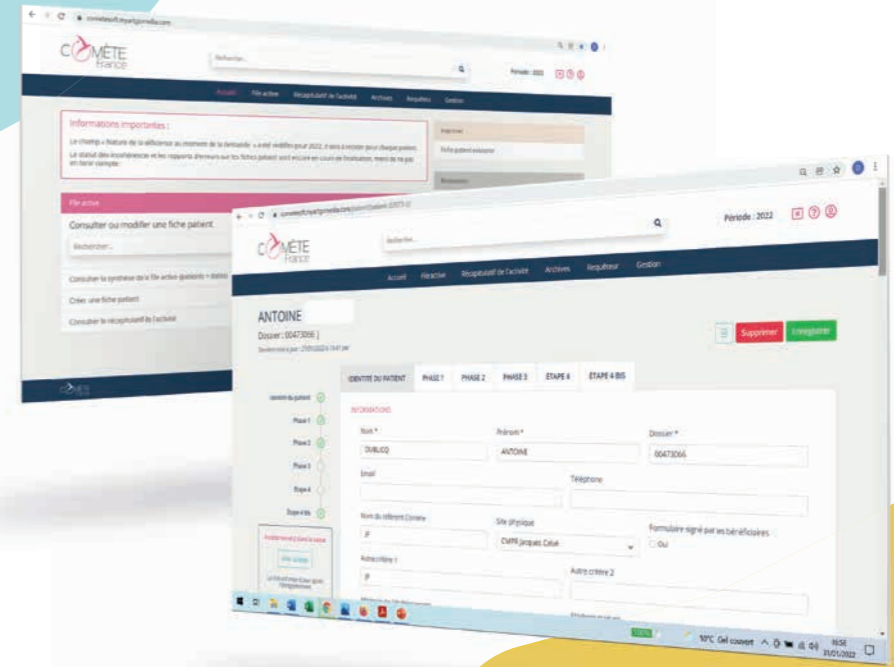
COMÈTE France

Rechercher...

Période : 2022

Accueil File active Récapitulatif de l'activité Archives Requêteur Gestion

Informations importantes :

Le champ « Nature de la déficience au moment de la demande » a été modifié pour 2022, il sera à revoir pour chaque patient.

Le statut des incohérences et les rapports d'erreurs sur les fiches patient sont encore en cours de finalisation, merci de ne pas en tenir compte.

File active

Consulter ou modifier une fiche patient

Rechercher...

Consulter la synthèse de la file active (patients + dates)

Créer une fiche patient

Consulter le récapitulatif de l'activité

COMÈTE France

Rechercher...

Période : 2022

Accueil File active Récapitulatif de l'activité Archives Requêteur Gestion

ANTOINE

Dossier : 00473066 |

Supprimer Enregistrer

IDENTITÉ DU PATIENT PHASE 1 PHASE 2 PHASE 3 ÉTAPE 4 ÉTAPE 4 BIS

Identité du patient

Phase 1

Phase 2

Phase 3

Étape 4

Étape 4 bis

INFORMATIONS

Nom *
DUBLICQ

Prénom *
ANTOINE

Dossier *
00473066

Email

Téléphone

Nom du référent Comète
JF

Site physique
CMPR Jacques Calvé

Formulaire signé par les bénéficiaires
Oui

Autre critère 1
JF

Autre critère 2

10°C Ciel couvert

18:58
31/01/2022